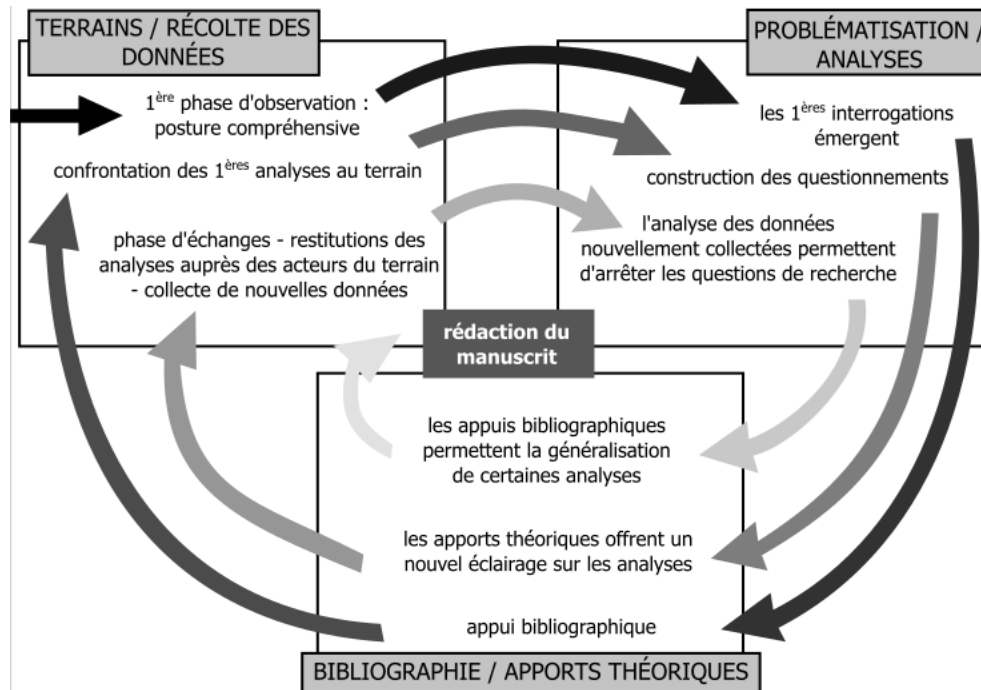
TERRAINS / RÉCOLTE DES DONNÉES

$1^{ère}$ phase d'observation : posture compréhensive

confrontation des $1^{ères}$ analyses au terrain

phase d'échanges - restitutions des analyses auprès des acteurs du terrain - collecte de nouvelles données

PROBLÉMATISATION / ANALYSES

les $1^{ères}$ interrogations émergent

construction des questionnements

l'analyse des données nouvellement collectées permettent d'arrêter les questions de recherche

rédaction du manuscrit

les appuis bibliographiques permettent la généralisation de certaines analyses

les apports théoriques offrent un nouvel éclairage sur les analyses

appui bibliographique

BIBLIOGRAPHIE / APPORTS THÉORIQUES